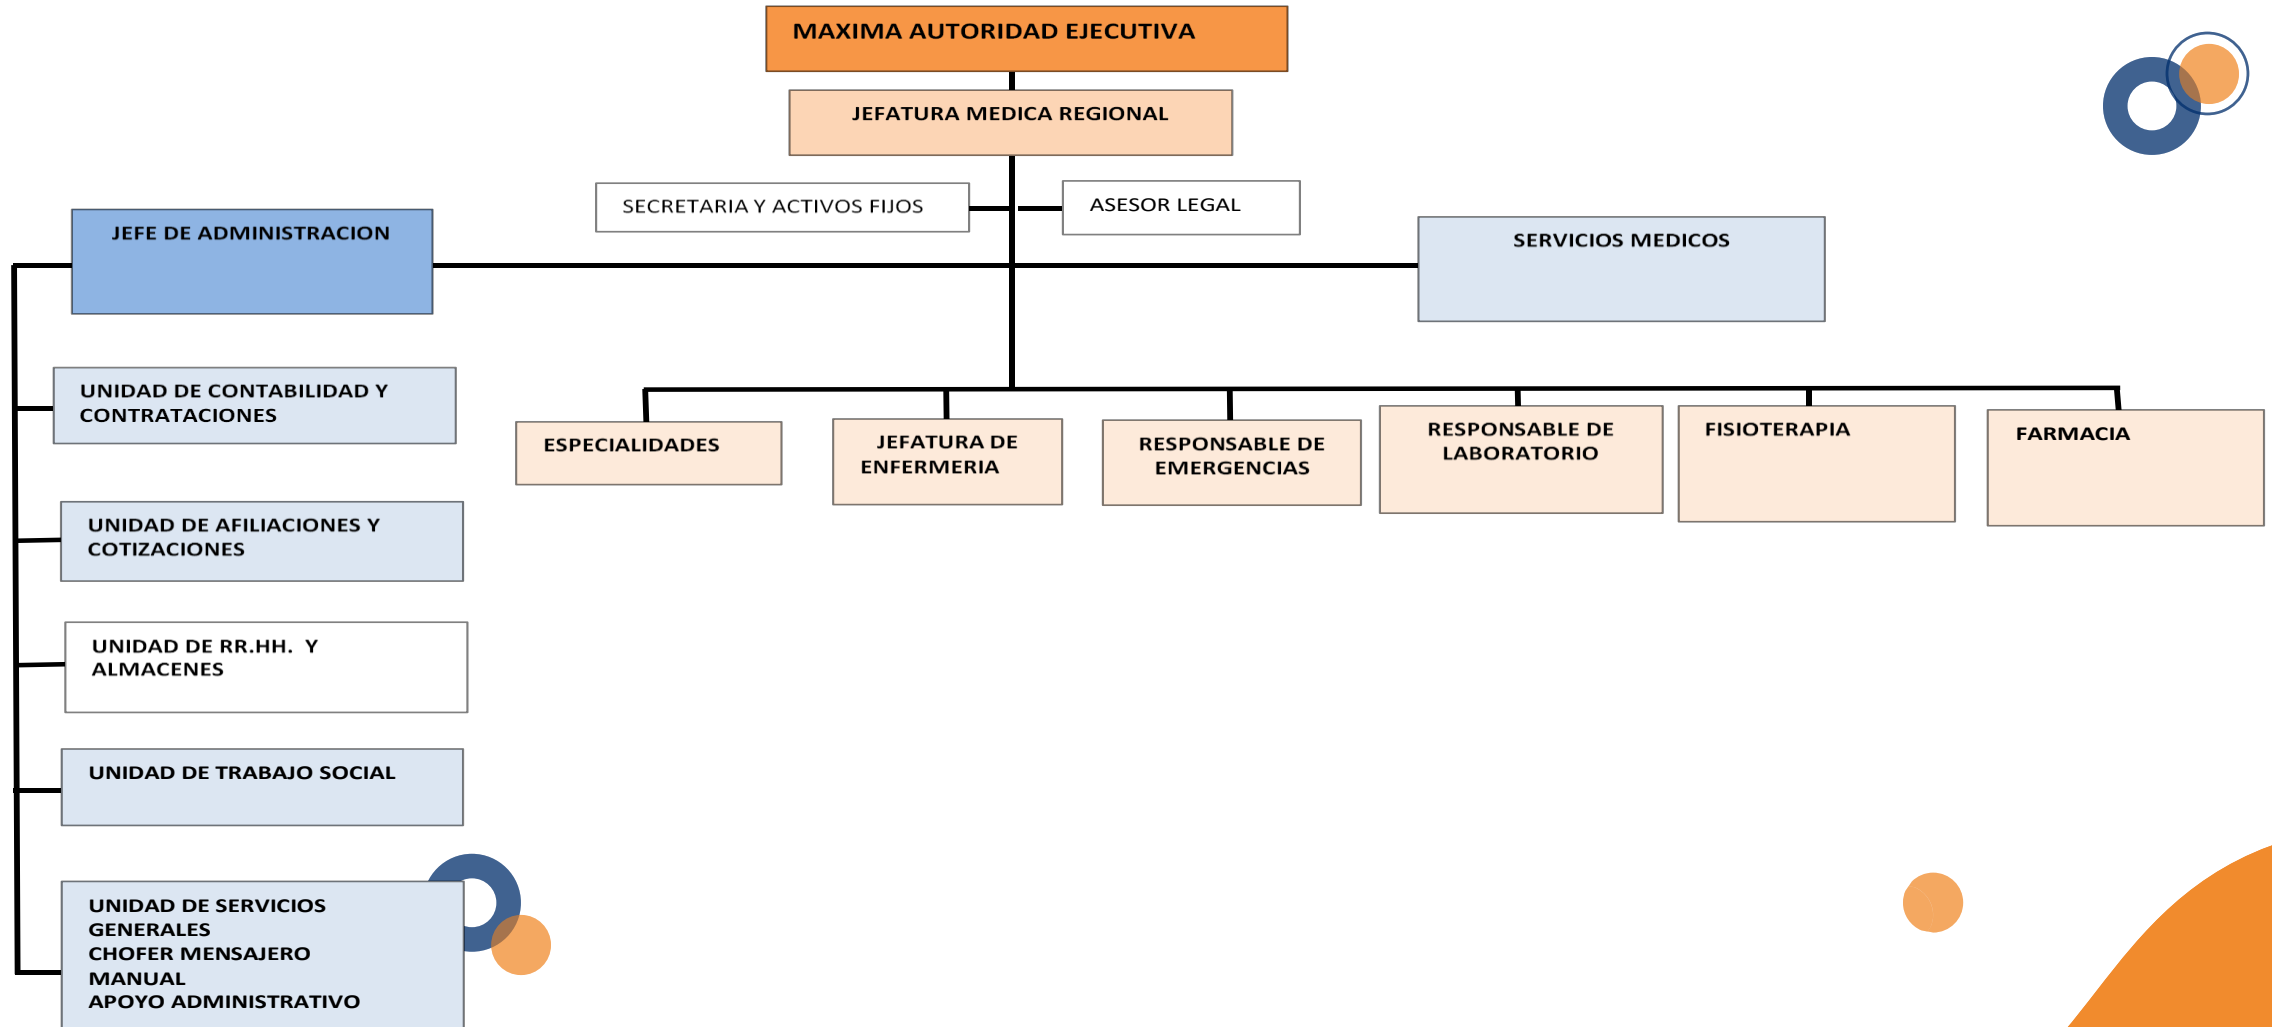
MAXIMA AUTORIDAD EJECUTIVA

JEFATURA MEDICA REGIONAL

SECRETARIA Y ACTIVOS FIJOS

ASESOR LEGAL

JEFE DE ADMINISTRACION

SERVICIOS MEDICOS

UNIDAD DE CONTABILIDAD Y CONTRATACIONES

UNIDAD DE AFILIACIONES Y COTIZACIONES

UNIDAD DE RR.HH. Y ALMACENES

UNIDAD DE TRABAJO SOCIAL

UNIDAD DE SERVICIOS GENERALES
CHOFER MENSAJERO
MANUAL
APOYO ADMINISTRATIVO

ESPECIALIDADES

JEFATURA DE ENFERMERIA

RESPONSABLE DE EMERGENCIAS

RESPONSABLE DE LABORATORIO

FISIOTERAPIA

FARMACIA